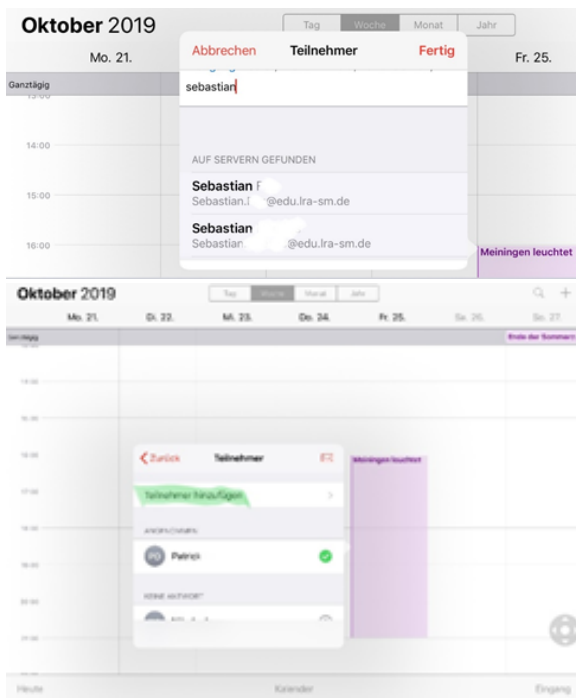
Oktober 2019

Tag | Woche | Monat | Jahr

Mo. 21.

Fr. 25.

Ganztägig

14:00

15:00

16:00

Abbrechen Teilnehmer Fertig

sebastian

AUF SERVERN GEFUNDEN

Sebastian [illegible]
Sebastian.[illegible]@edu.lra-sm.de

Sebastian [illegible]
Sebastian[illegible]@edu.lra-sm.de

Meiningen leuchtet

Oktober 2019

Tag | Woche | Monat | Jahr

Mo. 21. Di. 22. Mi. 23. Do. 24. Fr. 25. Sa. 26. So. 27.

Ganztägig

Ende der Sommerz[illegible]

Zurück Teilnehmer

Teilnehmer hinzufügen

ANGENOMMEN

PO Patrick

KEINE ANTWORT

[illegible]

Meiningen leuchtet

Heute Kalender Eingang